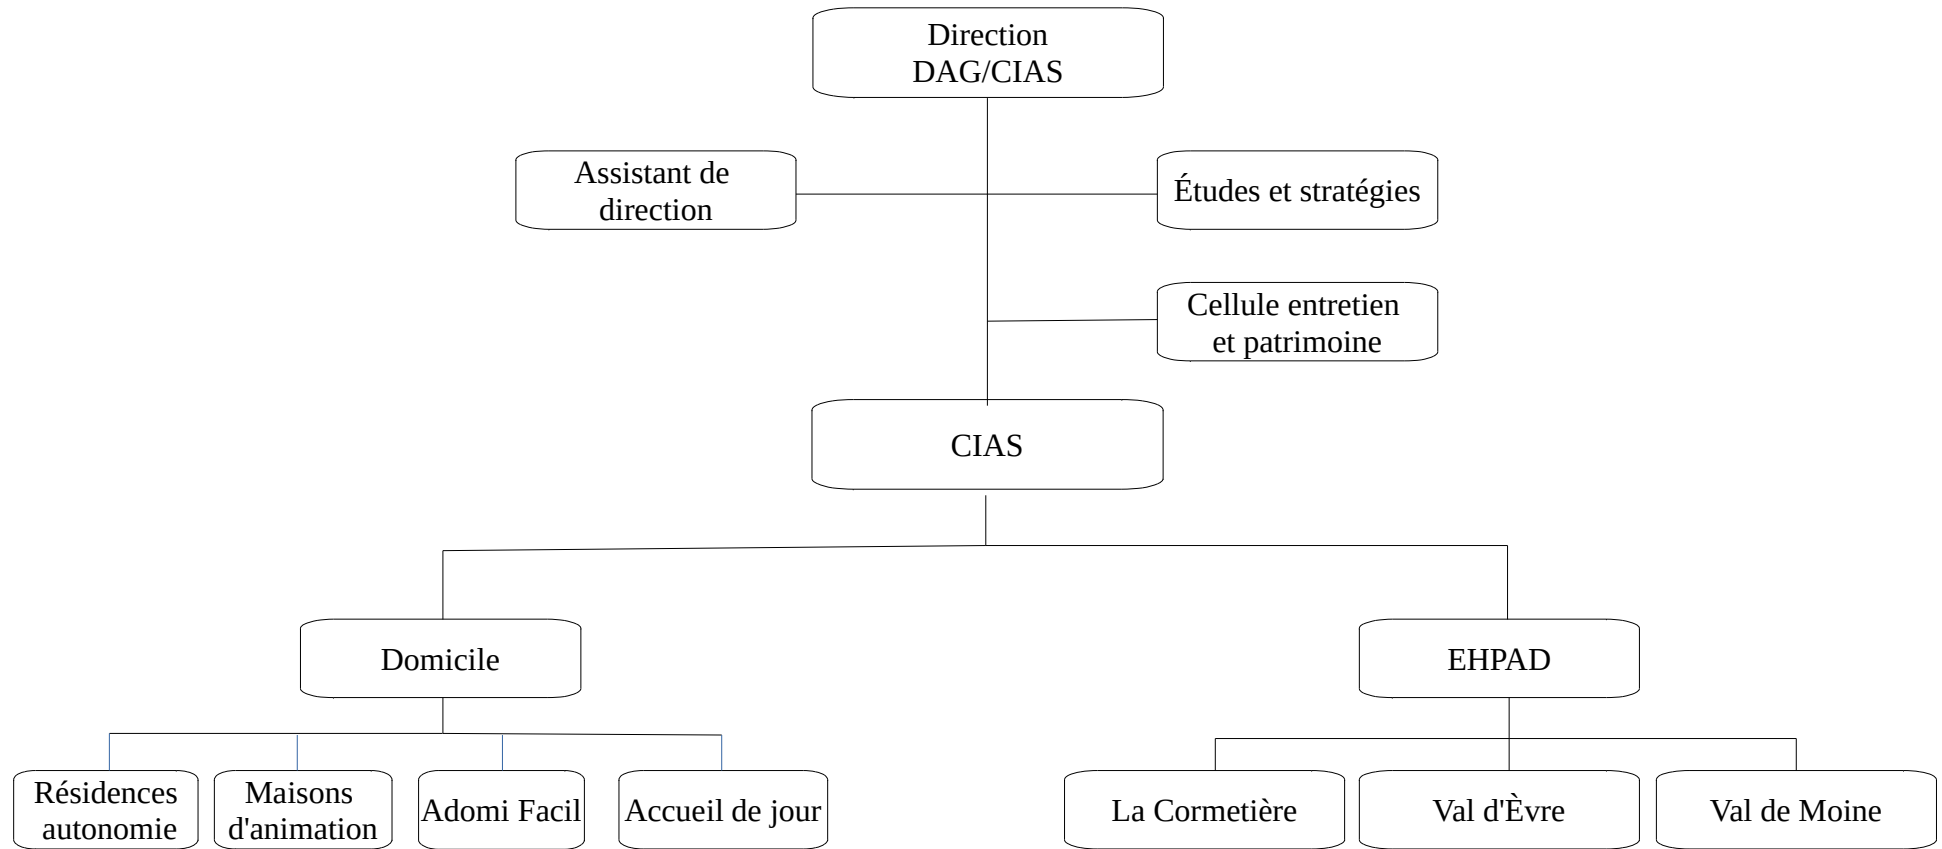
Direction DAG/CIAS

Assistant de direction

Études et stratégies

Cellule entretien et patrimoine

CIAS

Domicile

EHPAD

Résidences autonomie

Maisons d'animation

Adomi Facil

Accueil de jour

La Cormetière

Val d'Èvre

Val de Moine